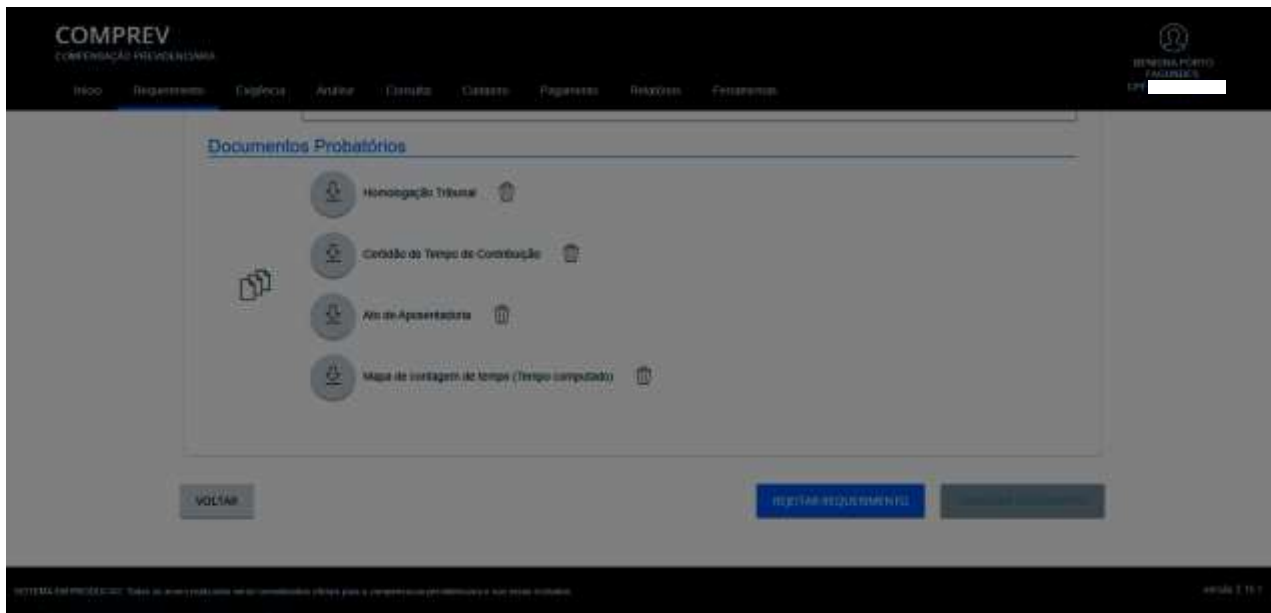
COMPREV
COMPENSAÇÃO PREVIDENCIÁRIA

Início Requerimento Exigência Analisar Consulta Cadastro Pagamento Relatórios Ferramentas

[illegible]
CPF

Documentos Probatórios

Homologação Tribunal

Certidão de Tempo de Contribuição

Ato de Aposentadoria

Mapa de contagem de tempo (Tempo computado)

VOLTAR

REJEITAR REQUERIMENTO

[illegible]

SISTEMA EM PRODUÇÃO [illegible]

versão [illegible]